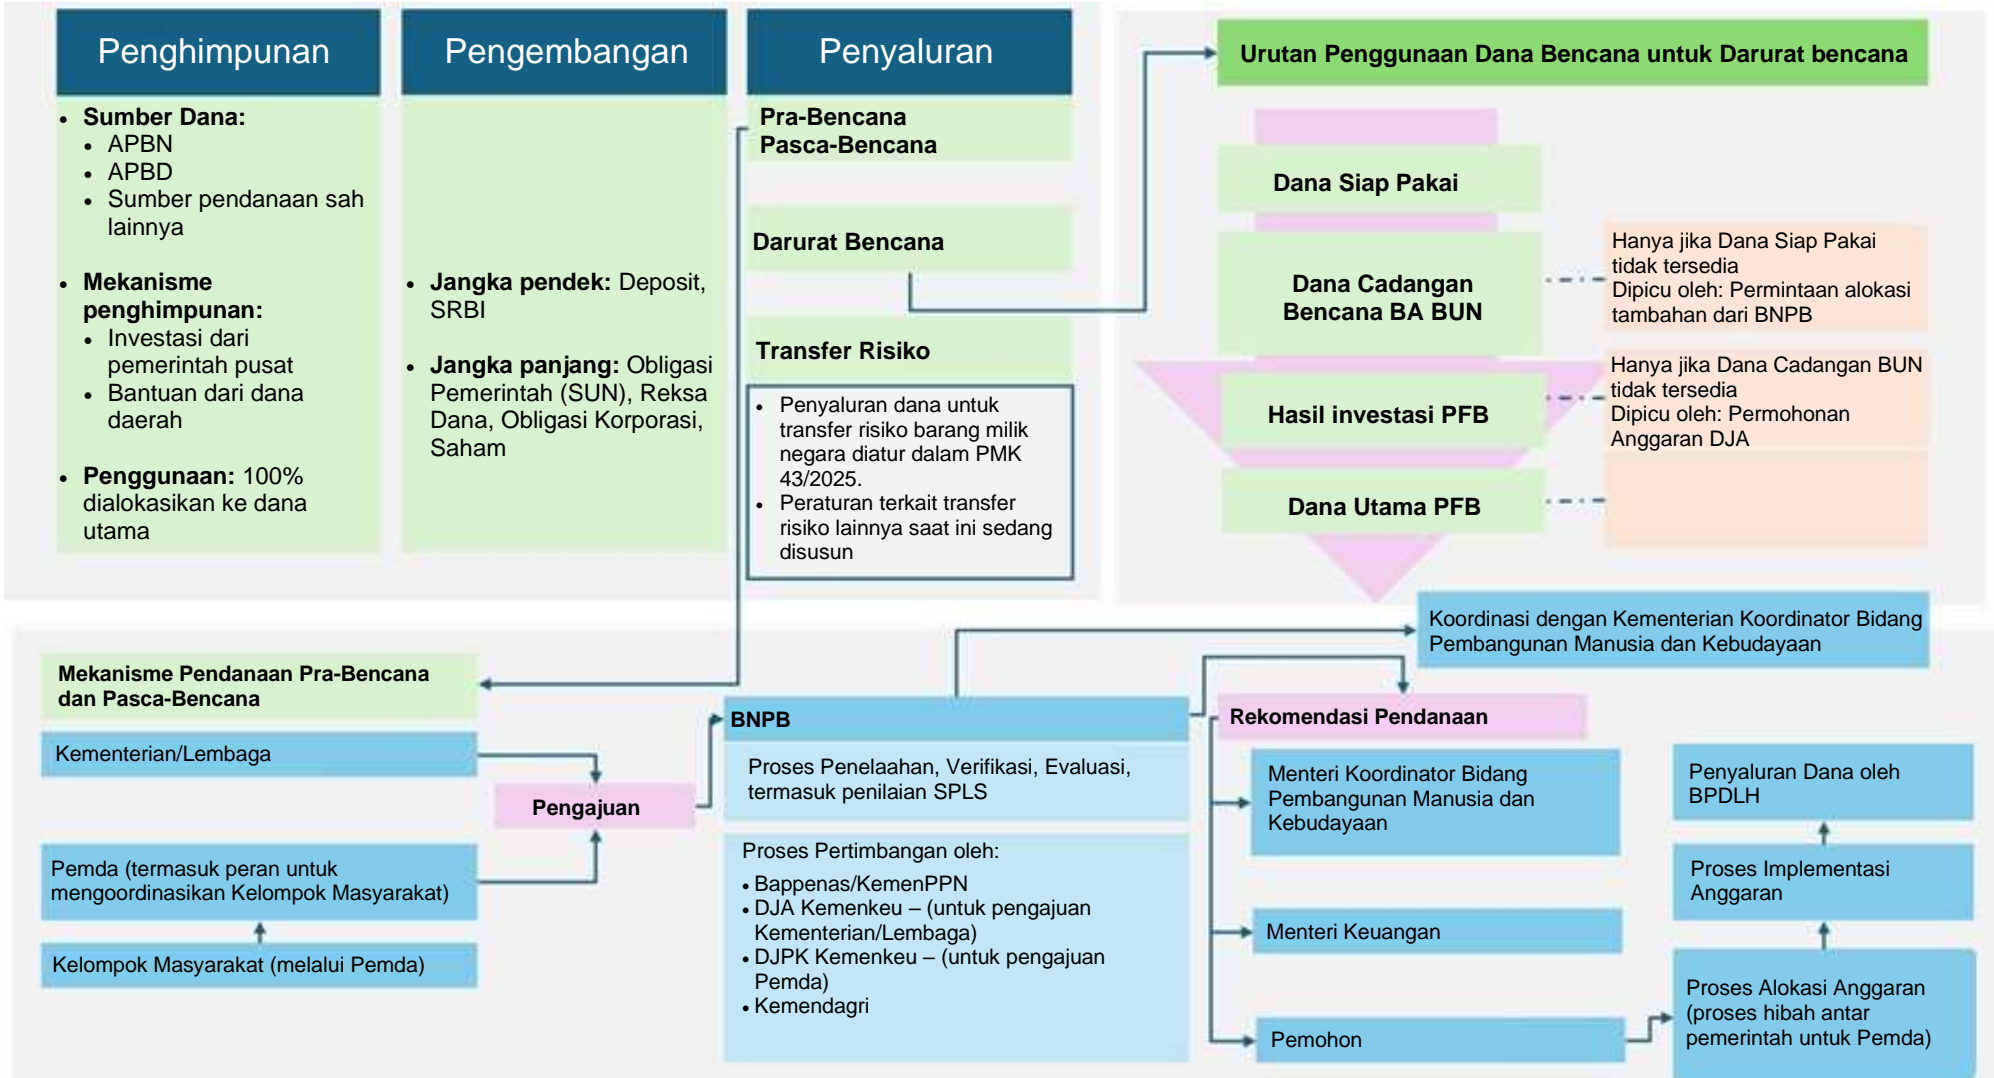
Penghimpunan

- **Sumber Dana:**
  - APBN
  - APBD
  - Sumber pendanaan sah lainnya
- **Mekanisme penghimpunan:**
  - Investasi dari pemerintah pusat
  - Bantuan dari dana daerah
- **Penggunaan:** 100% dialokasikan ke dana utama

Pengembangan

- **Jangka pendek:** Deposit, SRBI
- **Jangka panjang:** Obligasi Pemerintah (SUN), Reksa Dana, Obligasi Korporasi, Saham

Penyaluran

**Pra-Bencana**
**Pasca-Bencana**

**Darurat Bencana**

**Transfer Risiko**

- Penyaluran dana untuk transfer risiko barang milik negara diatur dalam PMK 43/2025.
- Peraturan terkait transfer risiko lainnya saat ini sedang disusun

**Urutan Penggunaan Dana Bencana untuk Darurat bencana**

**Dana Siap Pakai**

**Dana Cadangan Bencana BA BUN**

Hanya jika Dana Siap Pakai tidak tersedia
Dipicu oleh: Permintaan alokasi tambahan dari BNPB

**Hasil investasi PFB**

Hanya jika Dana Cadangan BUN tidak tersedia
Dipicu oleh: Permohonan Anggaran DJA

**Dana Utama PFB**

Koordinasi dengan Kementerian Koordinator Bidang Pembangunan Manusia dan Kebudayaan

**Mekanisme Pendanaan Pra-Bencana dan Pasca-Bencana**

Kementerian/Lembaga

Pemda (termasuk peran untuk mengoordinasikan Kelompok Masyarakat)

Kelompok Masyarakat (melalui Pemda)

**Pengajuan**

**BNPB**

Proses Penelaahan, Verifikasi, Evaluasi, termasuk penilaian SPLS

Proses Pertimbangan oleh:
- Bappenas/KemenPPN
- DJA Kemenkeu – (untuk pengajuan Kementerian/Lembaga)
- DJPK Kemenkeu – (untuk pengajuan Pemda)
- Kemendagri

**Rekomendasi Pendanaan**

Menteri Koordinator Bidang Pembangunan Manusia dan Kebudayaan

Menteri Keuangan

Pemohon

Penyaluran Dana oleh BPDLH

Proses Implementasi Anggaran

Proses Alokasi Anggaran (proses hibah antar pemerintah untuk Pemda)